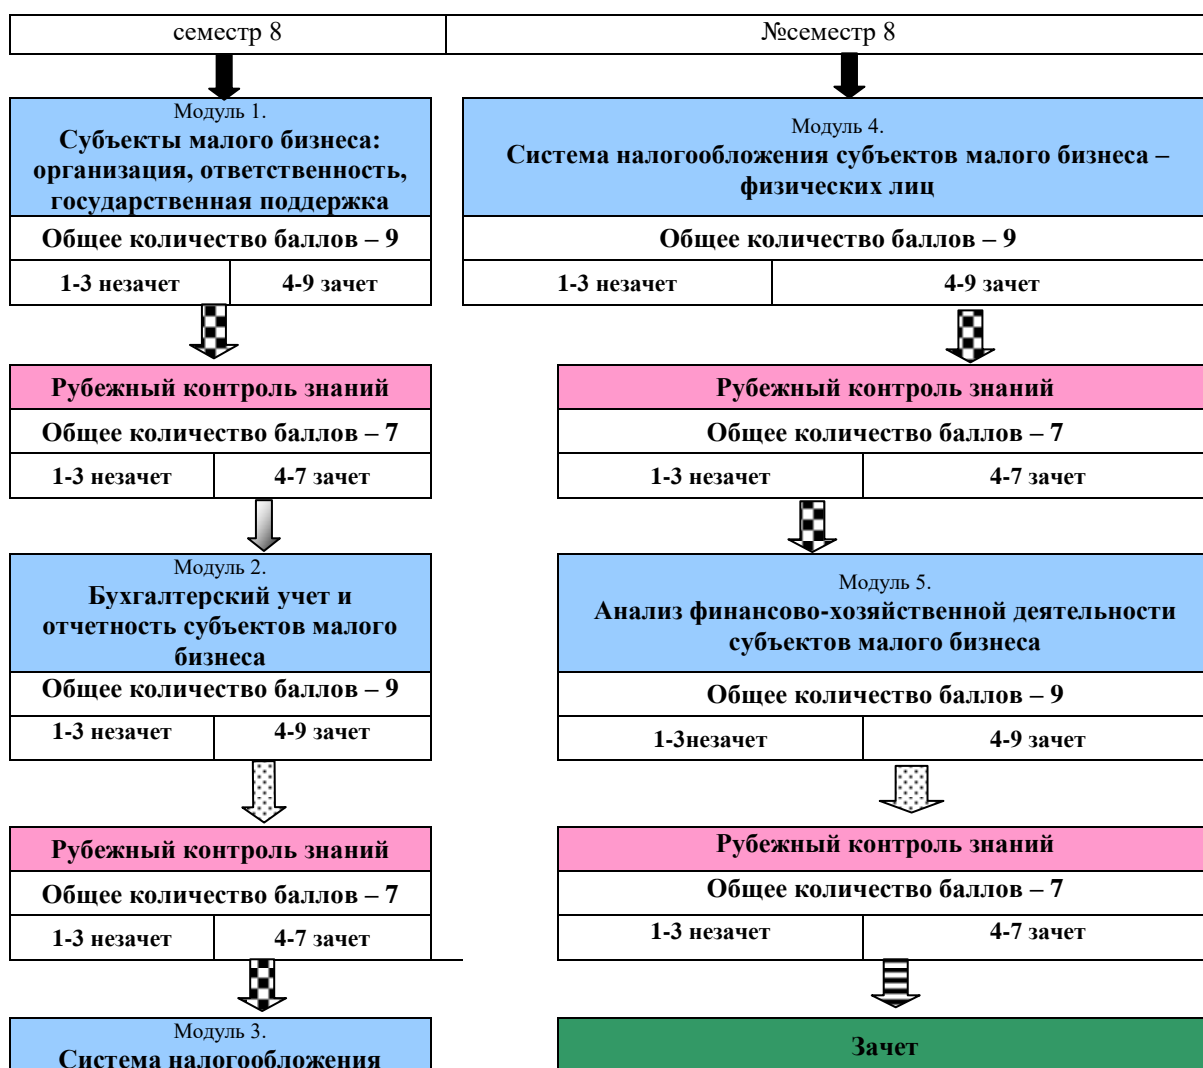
семестр 8

№семестр 8

Модуль 1.
**Субъекты малого бизнеса: организация, ответственность, государственная поддержка**

Общее количество баллов – 9

| 1-3 незачет | 4-9 зачет |
|---|---|

Рубежный контроль знаний

Общее количество баллов – 7

| 1-3 незачет | 4-7 зачет |
|---|---|

Модуль 2.
**Бухгалтерский учет и отчетность субъектов малого бизнеса**

Общее количество баллов – 9

| 1-3 незачет | 4-9 зачет |
|---|---|

Рубежный контроль знаний

Общее количество баллов – 7

| 1-3 незачет | 4-7 зачет |
|---|---|

Модуль 3.
**Система налогообложения**

Модуль 4.
**Система налогообложения субъектов малого бизнеса – физических лиц**

Общее количество баллов – 9

| 1-3 незачет | 4-9 зачет |
|---|---|

Рубежный контроль знаний

Общее количество баллов – 7

| 1-3 незачет | 4-7 зачет |
|---|---|

Модуль 5.
**Анализ финансово-хозяйственной деятельности субъектов малого бизнеса**

Общее количество баллов – 9

| 1-3незачет | 4-9 зачет |
|---|---|

Рубежный контроль знаний

Общее количество баллов – 7

| 1-3 незачет | 4-7 зачет |
|---|---|

Зачет